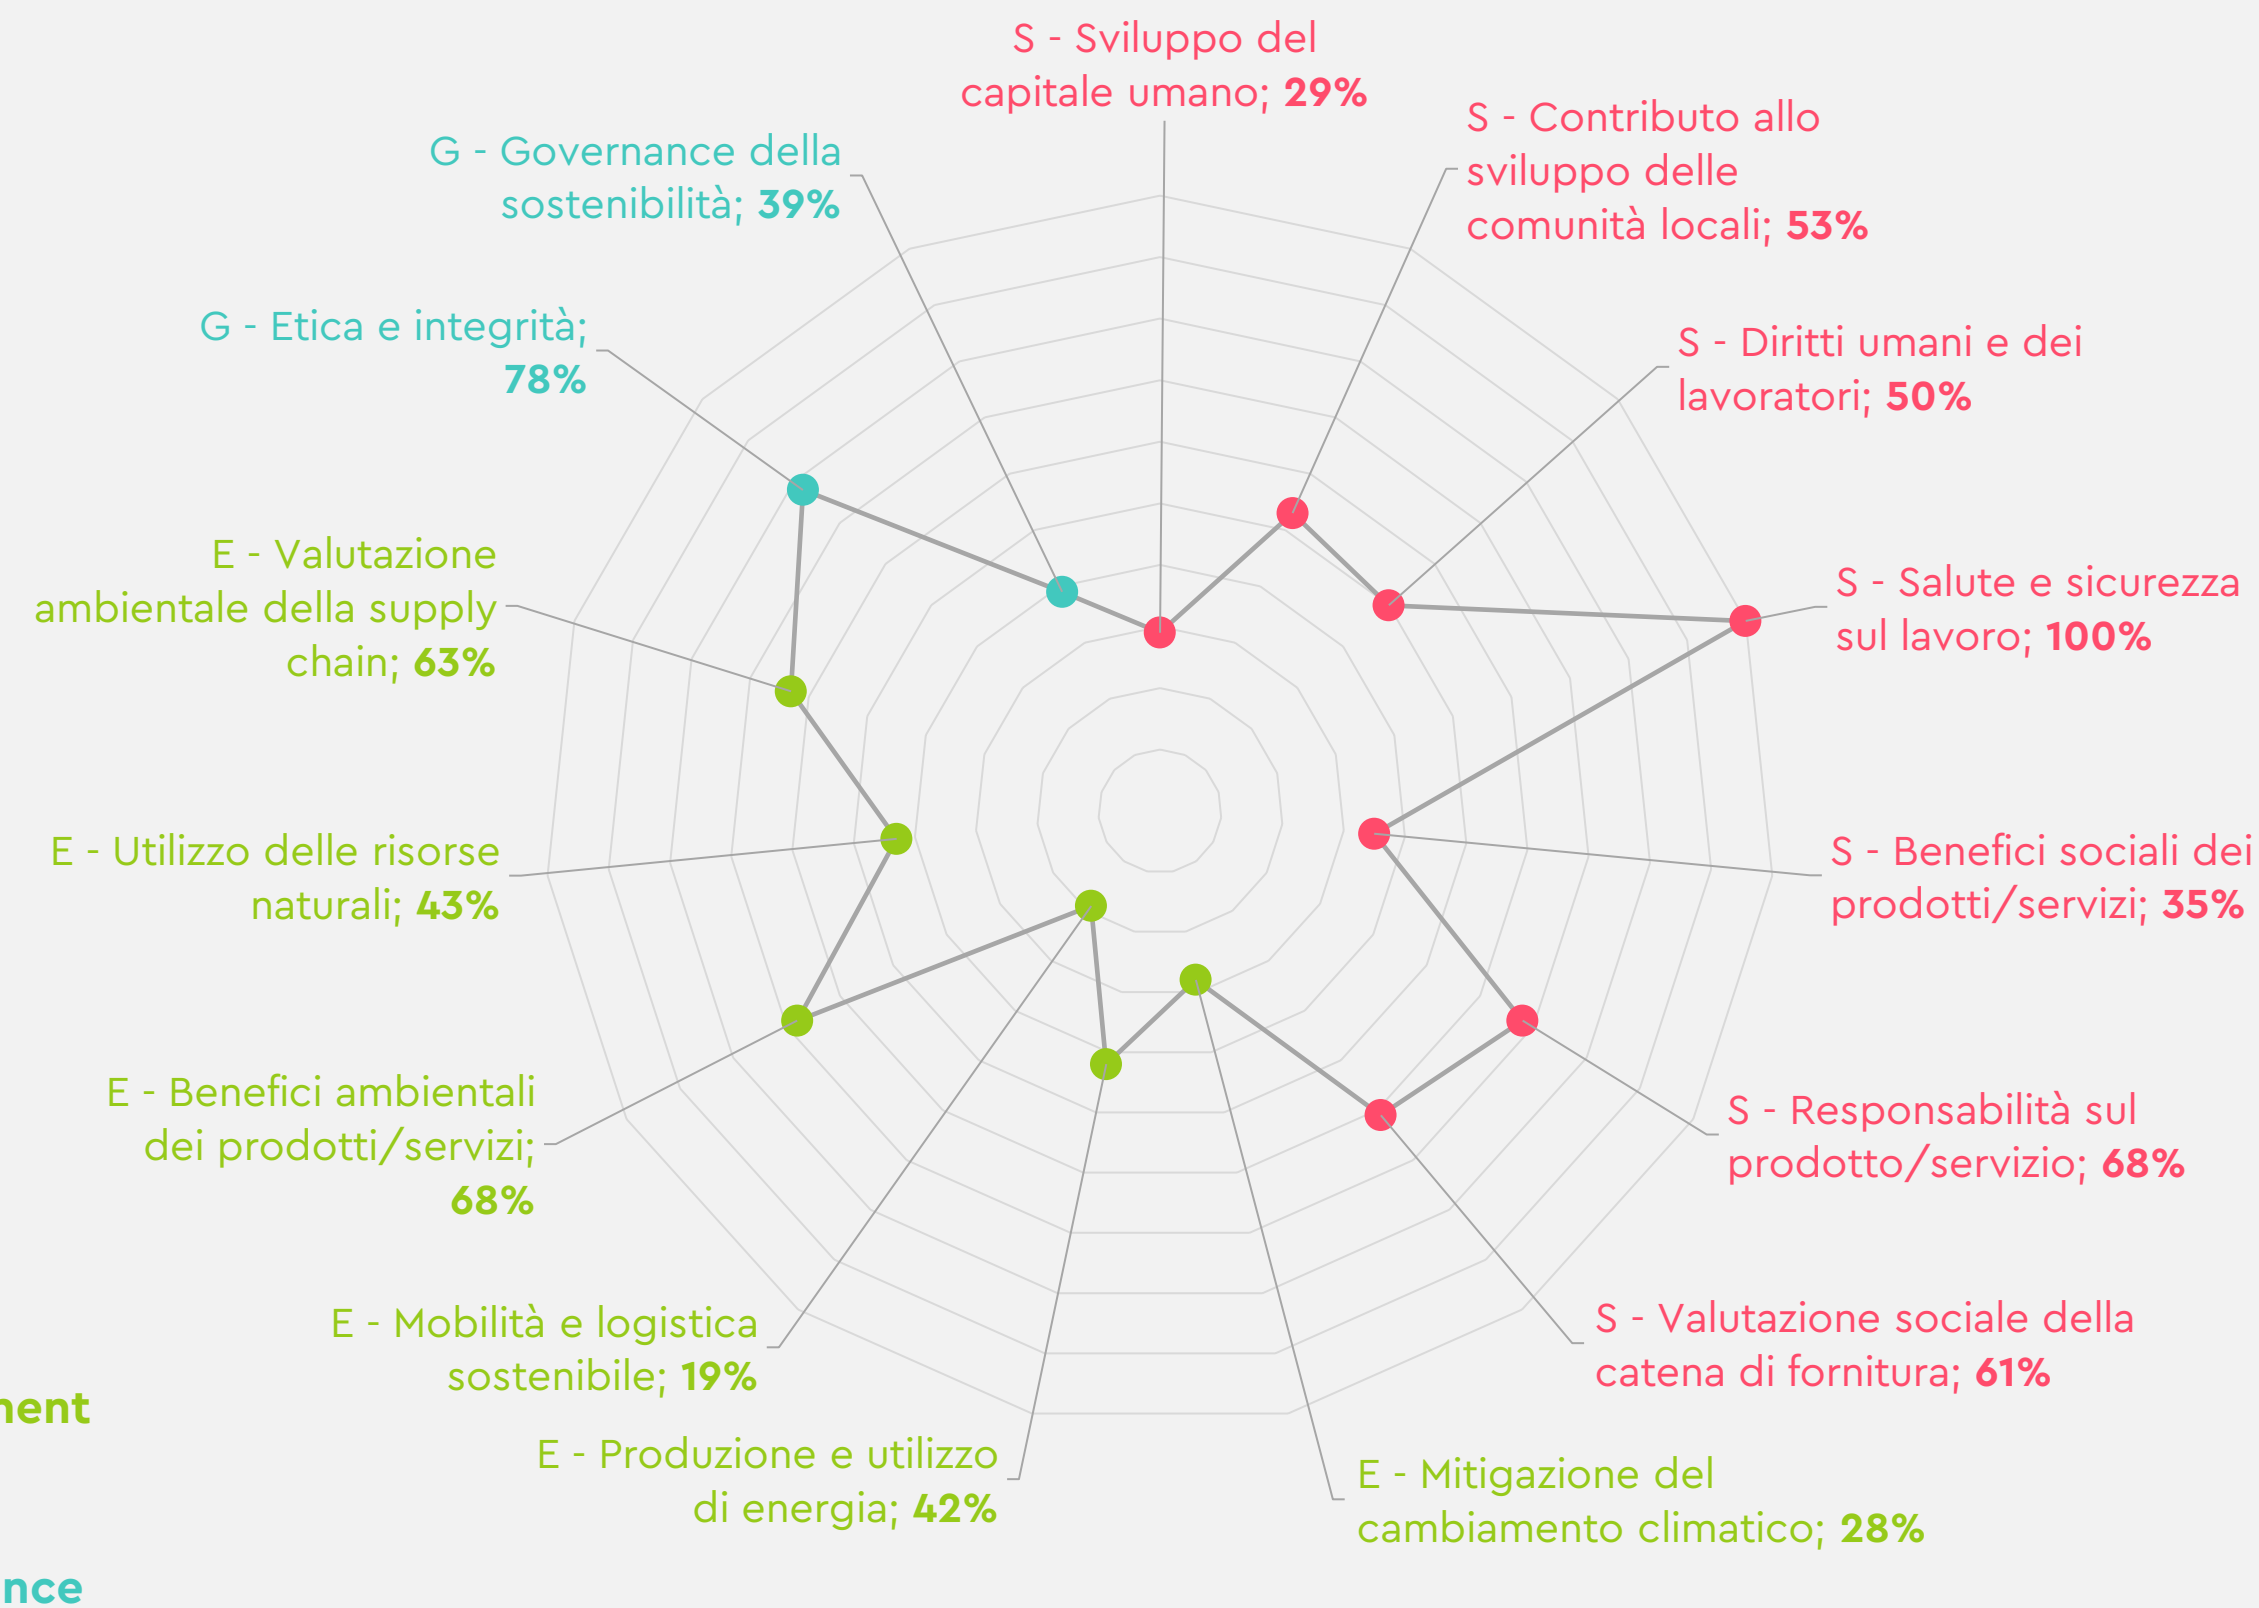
S - Sviluppo del capitale umano; **29%**

S - Contributo allo sviluppo delle comunità locali; **53%**

S - Diritti umani e dei lavoratori; **50%**

S - Salute e sicurezza sul lavoro; **100%**

S - Benefici sociali dei prodotti/servizi; **35%**

S - Responsabilità sul prodotto/servizio; **68%**

S - Valutazione sociale della catena di fornitura; **61%**

E - Mitigazione del cambiamento climatico; **28%**

E - Produzione e utilizzo di energia; **42%**

E - Mobilità e logistica sostenibile; **19%**

E - Benefici ambientali dei prodotti/servizi; **68%**

E - Utilizzo delle risorse naturali; **43%**

E - Valutazione ambientale della supply chain; **63%**

G - Etica e integrità; **78%**

G - Governance della sostenibilità; **39%**

nent

nce